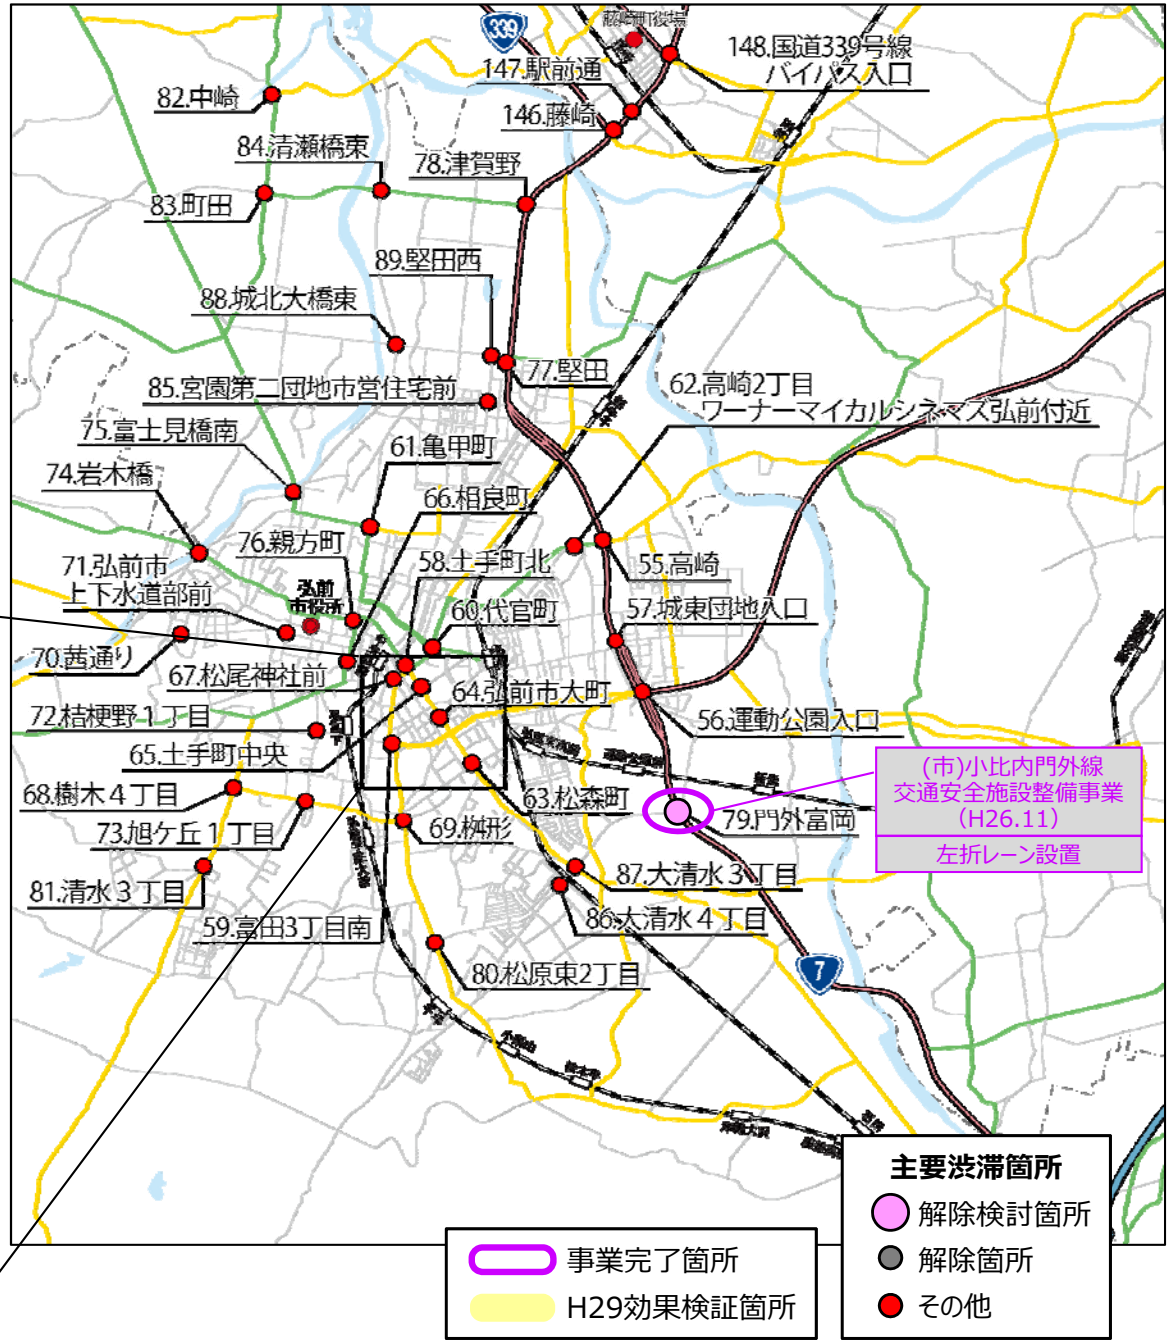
339
藤崎町役場
147.駅前通
148.国道339号線 バイパス入口
82.中崎
146.藤崎
84.清瀬橋東
78.津賀野
83.町田
89.堅田西
88.城北大橋東
77.堅田
85.宮園第二団地市営住宅前
62.高崎2丁目 ワーナーマイカルシネマズ弘前付近
75.富士見橋南
61.亀甲町
74.岩木橋
66.相良町
76.親方町
55.高崎
71.弘前市 上下水道部前
弘前市役所
58.土手町北
60.代官町
57.城東団地入口
70.茜通り
67.松尾神社前
64.弘前市大町
72.桔梗野1丁目
56.運動公園入口
65.土手町中央
(市)小比内門外線 交通安全施設整備事業 (H26.11)
左折レーン設置
68.樹木4丁目
63.松森町
79.門外富岡
73.旭ケ丘1丁目
69.桝形
87.大清水3丁目
81.清水3丁目
86.大清水4丁目
59.富田3丁目南
7
80.松原東2丁目
主要渋滞箇所
解除検討箇所
解除箇所
その他
事業完了箇所
H29効果検証箇所